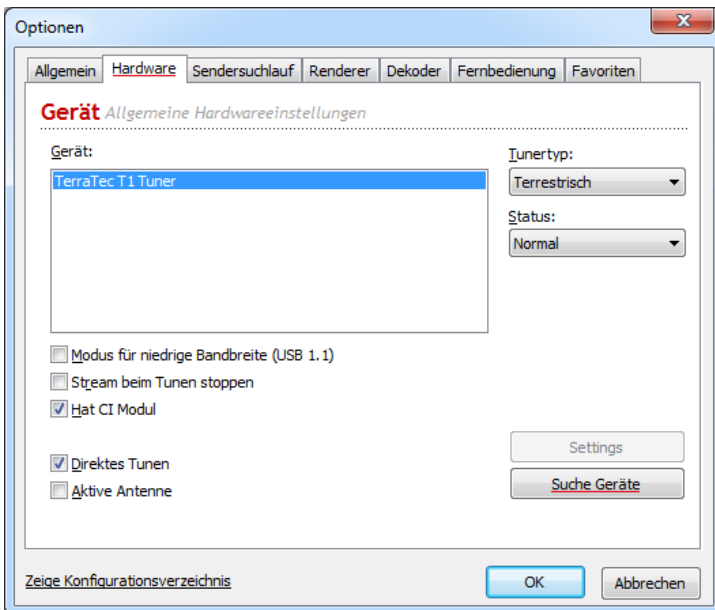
Optionen

Allgemein | Hardware | Sendersuchlauf | Renderer | Dekoder | Fernbedienung | Favoriten

Gerät Allgemeine Hardwareeinstellungen

Gerät:

TerraTec T1 Tuner

Tunertyp:

Terrestrisch

Status:

Normal

Modus für niedrige Bandbreite (USB 1.1)

Stream beim Tunen stoppen

Hat CI Modul

Settings

Direktes Tunen

Suche Geräte

Aktive Antenne

Zeige Konfigurationsverzeichnis

OK

Abbrechen